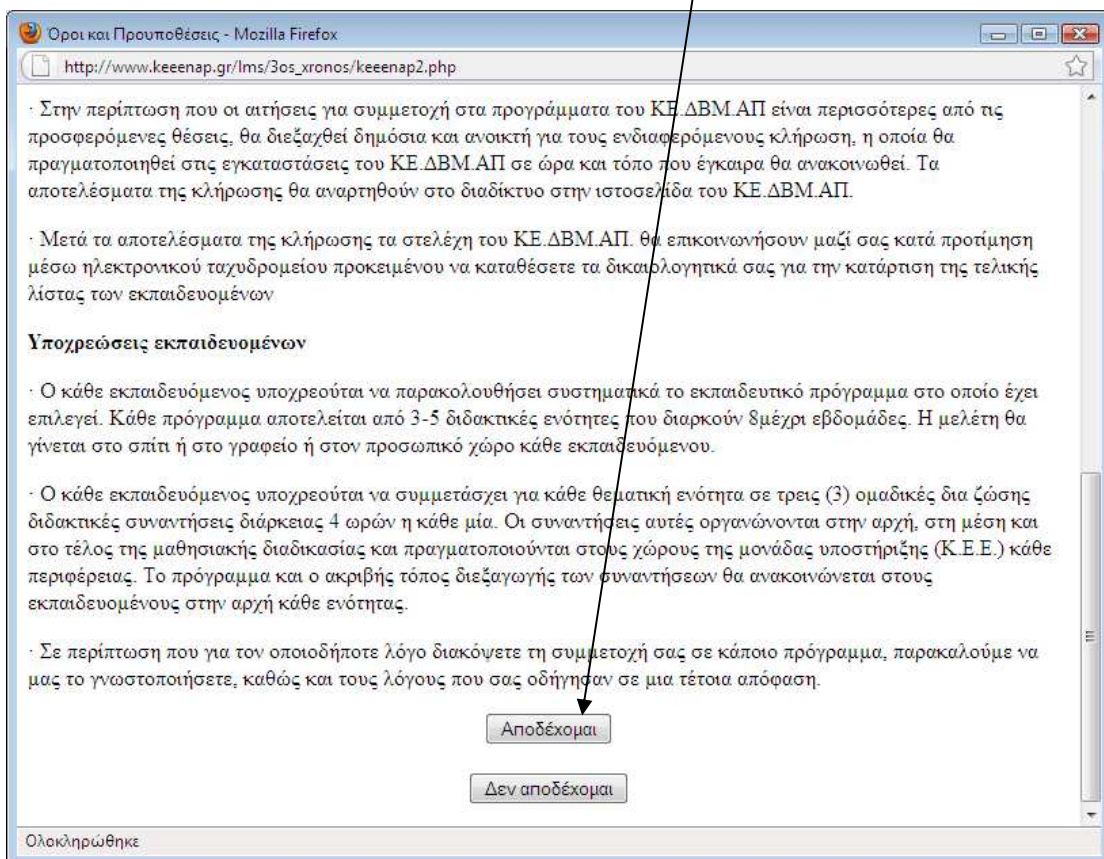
Όροι και Προυποθέσεις - Mozilla Firefox

http://www.keeenap.gr/lms/3os_xronos/keeenap2.php

· Στην περίπτωση που οι αιτήσεις για συμμετοχή στα προγράμματα του ΚΕ.ΔΒΜ.ΑΠ είναι περισσότερες από τις προσφερόμενες θέσεις, θα διεξαχθεί δημόσια και ανοικτή για τους ενδιαφερόμενους κλήρωση, η οποία θα πραγματοποιηθεί στις εγκαταστάσεις του ΚΕ.ΔΒΜ.ΑΠ σε ώρα και τόπο που έγκαιρα θα ανακοινωθεί. Τα αποτελέσματα της κλήρωσης θα αναρτηθούν στο διαδίκτυο στην ιστοσελίδα του ΚΕ.ΔΒΜ.ΑΠ.

· Μετά τα αποτελέσματα της κλήρωσης τα στελέχη του ΚΕ.ΔΒΜ.ΑΠ. θα επικοινωνήσουν μαζί σας κατά προτίμηση μέσω ηλεκτρονικού ταχυδρομείου προκειμένου να καταθέσετε τα δικαιολογητικά σας για την κατάρτιση της τελικής λίστας των εκπαιδευομένων

Υποχρεώσεις εκπαιδευομένων

· Ο κάθε εκπαιδευόμενος υποχρεούται να παρακολουθήσει συστηματικά το εκπαιδευτικό πρόγραμμα στο οποίο έχει επιλεγεί. Κάθε πρόγραμμα αποτελείται από 3-5 διδακτικές ενότητες που διαρκούν 8μέχρι εβδομάδες. Η μελέτη θα γίνεται στο σπίτι ή στο γραφείο ή στον προσωπικό χώρο κάθε εκπαιδευόμενου.

· Ο κάθε εκπαιδευόμενος υποχρεούται να συμμετάσχει για κάθε θεματική ενότητα σε τρεις (3) ομαδικές δια ζώσης διδακτικές συναντήσεις διάρκειας 4 ωρών η κάθε μία. Οι συναντήσεις αυτές οργανώνονται στην αρχή, στη μέση και στο τέλος της μαθησιακής διαδικασίας και πραγματοποιούνται στους χώρους της μονάδας υποστήριξης (Κ.Ε.Ε.) κάθε περιφέρειας. Το πρόγραμμα και ο ακριβής τόπος διεξαγωγής των συναντήσεων θα ανακοινώνεται στους εκπαιδευομένους στην αρχή κάθε ενότητας.

· Σε περίπτωση που για τον οποιοδήποτε λόγο διακόψετε τη συμμετοχή σας σε κάποιο πρόγραμμα, παρακαλούμε να μας το γνωστοποιήσετε, καθώς και τους λόγους που σας οδήγησαν σε μια τέτοια απόφαση.

Αποδέχομαι

Δεν αποδέχομαι

Ολοκληρώθηκε